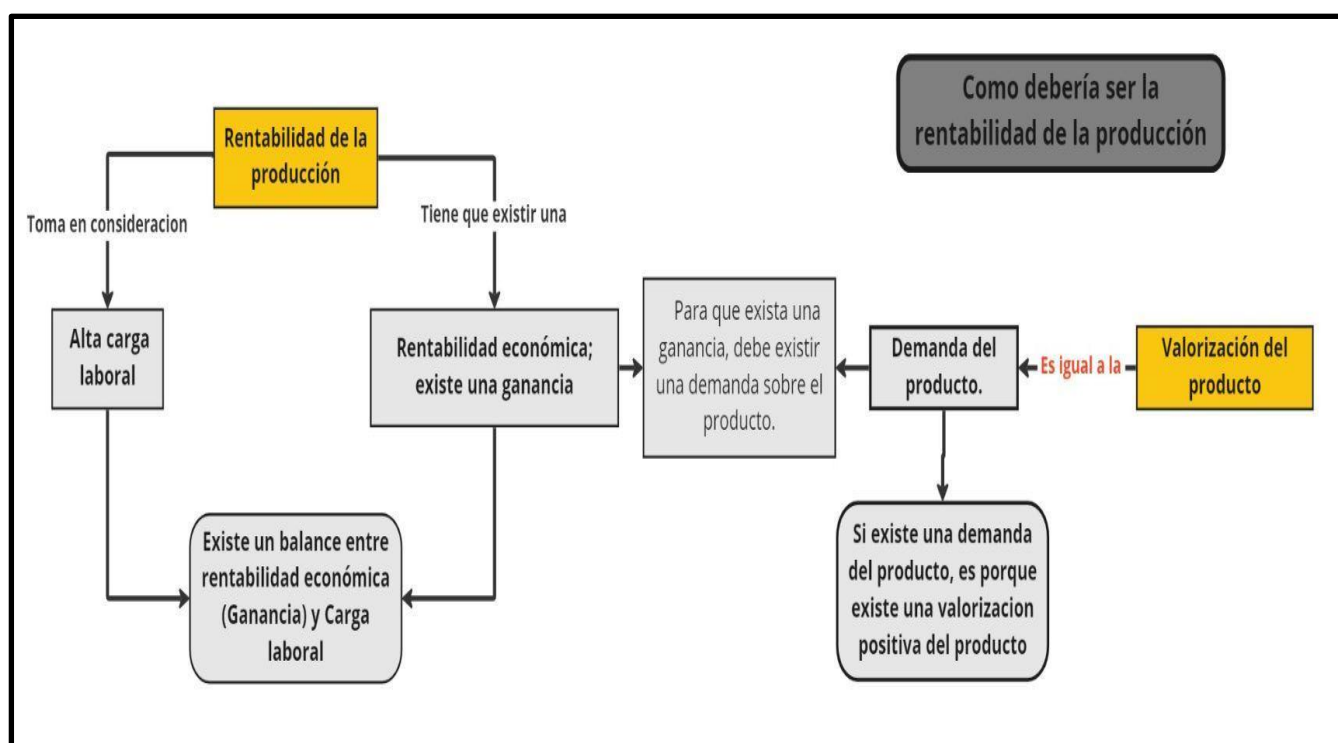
Como debería ser la rentabilidad de la producción

Rentabilidad de la producción

Toma en consideracion

Tiene que existir una

Alta carga laboral

Rentabilidad económica; existe una ganancia

Para que exista una ganancia, debe existir una demanda sobre el producto.

Demanda del producto.

Es igual a la

Valorización del producto

Existe un balance entre rentabilidad económica (Ganancia) y Carga laboral

Si existe una demanda del producto, es porque existe una valorizacion positiva del producto